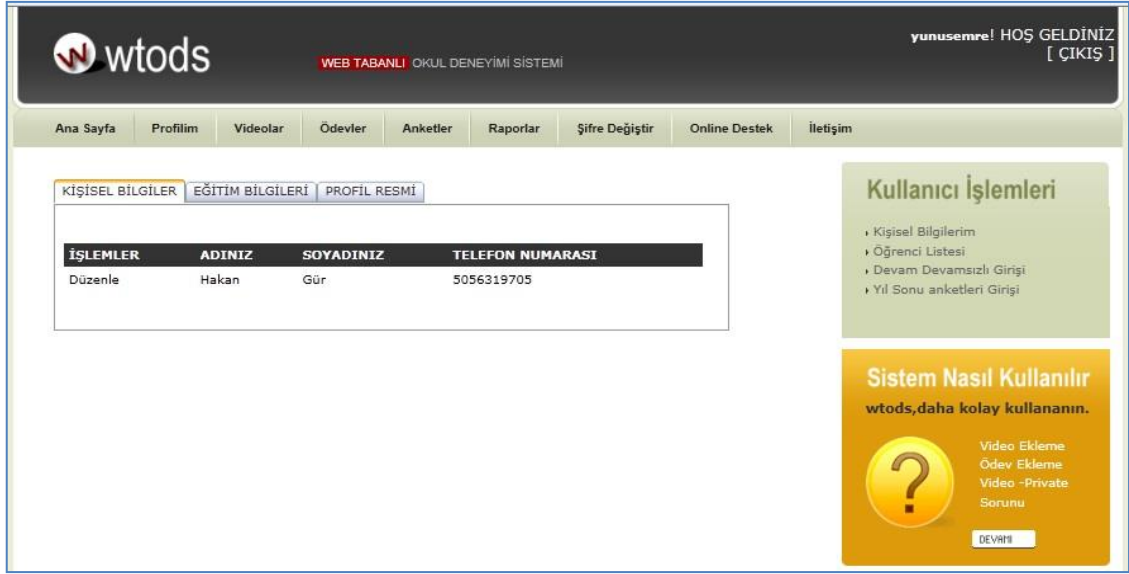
wtods

WEB TABANLI OKUL DENEYİMİ SİSTEMİ

yunusemre! HOŞ GELDİNİZ
[ ÇIKIŞ ]

Ana Sayfa Profilim Videolar Ödevler Anketler Raporlar Şifre Değiştir Online Destek İletişim

KİŞİSEL BİLGİLER EĞİTİM BİLGİLERİ PROFİL RESMİ

| İŞLEMLER | ADINIZ | SOYADINIZ | TELEFON NUMARASI |
|---|---|---|---|
| Düzenle | Hakan | Gür | 5056319705 |

Kullanıcı İşlemleri

Kişisel Bilgilerim
Öğrenci Listesi
Devam Devamsızlı Girişi
Yıl Sonu anketleri Girişi

Sistem Nasıl Kullanılır
wtods,daha kolay kullananın.

Video Ekleme
Ödev Ekleme
Video -Private Sorunu

DEVAMI